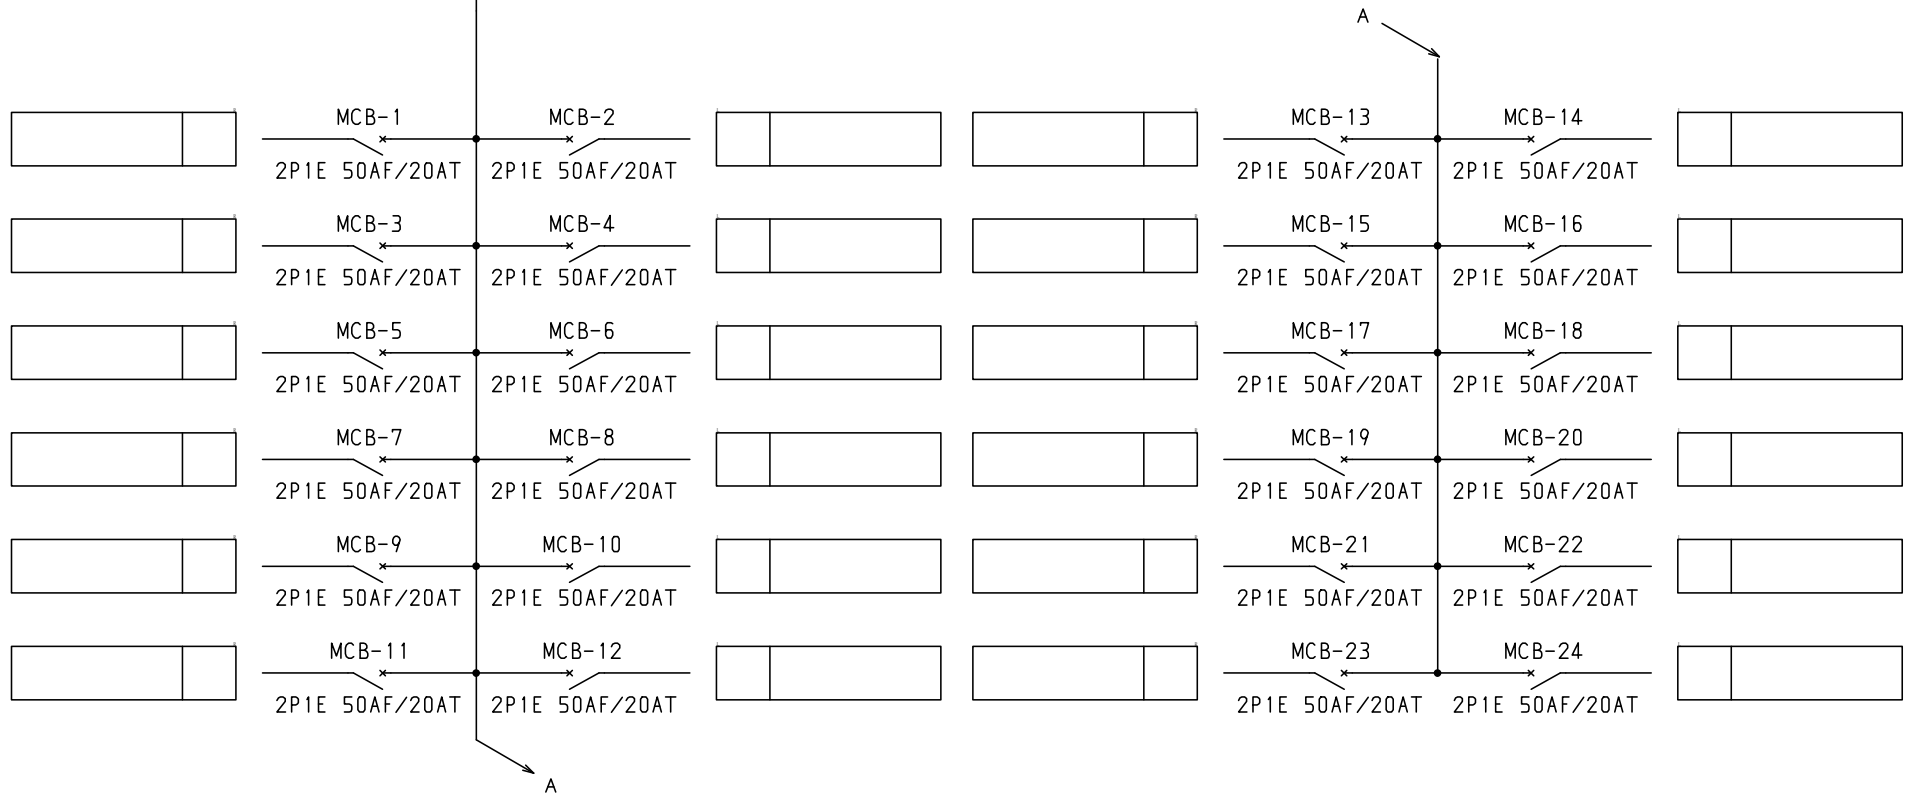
A

MCB-1
2P1E 50AF/20AT

MCB-2
2P1E 50AF/20AT

MCB-13
2P1E 50AF/20AT

MCB-14
2P1E 50AF/20AT

MCB-3
2P1E 50AF/20AT

MCB-4
2P1E 50AF/20AT

MCB-15
2P1E 50AF/20AT

MCB-16
2P1E 50AF/20AT

MCB-5
2P1E 50AF/20AT

MCB-6
2P1E 50AF/20AT

MCB-17
2P1E 50AF/20AT

MCB-18
2P1E 50AF/20AT

MCB-7
2P1E 50AF/20AT

MCB-8
2P1E 50AF/20AT

MCB-19
2P1E 50AF/20AT

MCB-20
2P1E 50AF/20AT

MCB-9
2P1E 50AF/20AT

MCB-10
2P1E 50AF/20AT

MCB-21
2P1E 50AF/20AT

MCB-22
2P1E 50AF/20AT

MCB-11
2P1E 50AF/20AT

MCB-12
2P1E 50AF/20AT

MCB-23
2P1E 50AF/20AT

MCB-24
2P1E 50AF/20AT

A